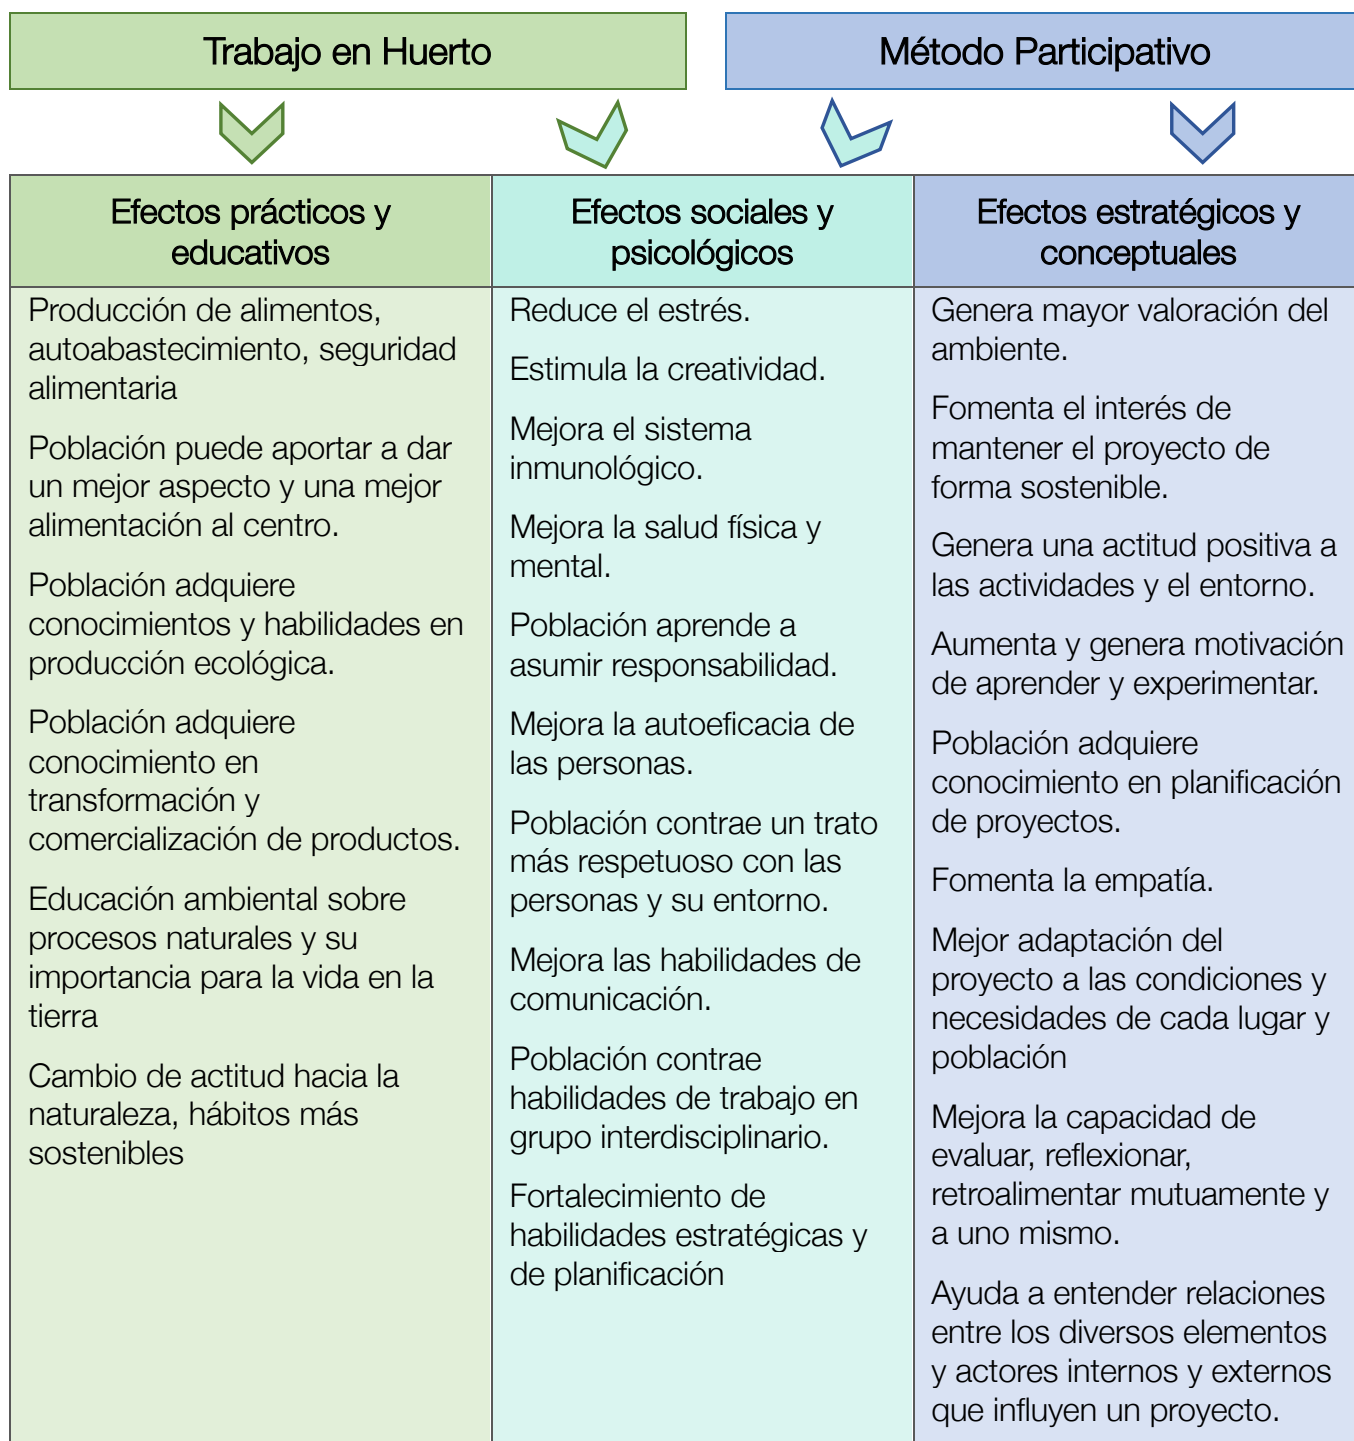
Trabajo en Huerto

Método Participativo

| Efectos prácticos y educativos | Efectos sociales y psicológicos | Efectos estratégicos y conceptuales |
|---|---|---|
| Producción de alimentos, autoabastecimiento, seguridad alimentaria<br><br>Población puede aportar a dar un mejor aspecto y una mejor alimentación al centro.<br><br>Población adquiere conocimientos y habilidades en producción ecológica.<br><br>Población adquiere conocimiento en transformación y comercialización de productos.<br><br>Educación ambiental sobre procesos naturales y su importancia para la vida en la tierra<br><br>Cambio de actitud hacia la naturaleza, hábitos más sostenibles | Reduce el estrés.<br><br>Estimula la creatividad.<br><br>Mejora el sistema inmunológico.<br><br>Mejora la salud física y mental.<br><br>Población aprende a asumir responsabilidad.<br><br>Mejora la autoeficacia de las personas.<br><br>Población contrae un trato más respetuoso con las personas y su entorno.<br><br>Mejora las habilidades de comunicación.<br><br>Población contrae habilidades de trabajo en grupo interdisciplinario.<br><br>Fortalecimiento de habilidades estratégicas y de planificación | Genera mayor valoración del ambiente.<br><br>Fomenta el interés de mantener el proyecto de forma sostenible.<br><br>Genera una actitud positiva a las actividades y el entorno.<br><br>Aumenta y genera motivación de aprender y experimentar.<br><br>Población adquiere conocimiento en planificación de proyectos.<br><br>Fomenta la empatía.<br><br>Mejor adaptación del proyecto a las condiciones y necesidades de cada lugar y población<br><br>Mejora la capacidad de evaluar, reflexionar, retroalimentar mutuamente y a uno mismo.<br><br>Ayuda a entender relaciones entre los diversos elementos y actores internos y externos que influyen un proyecto. |